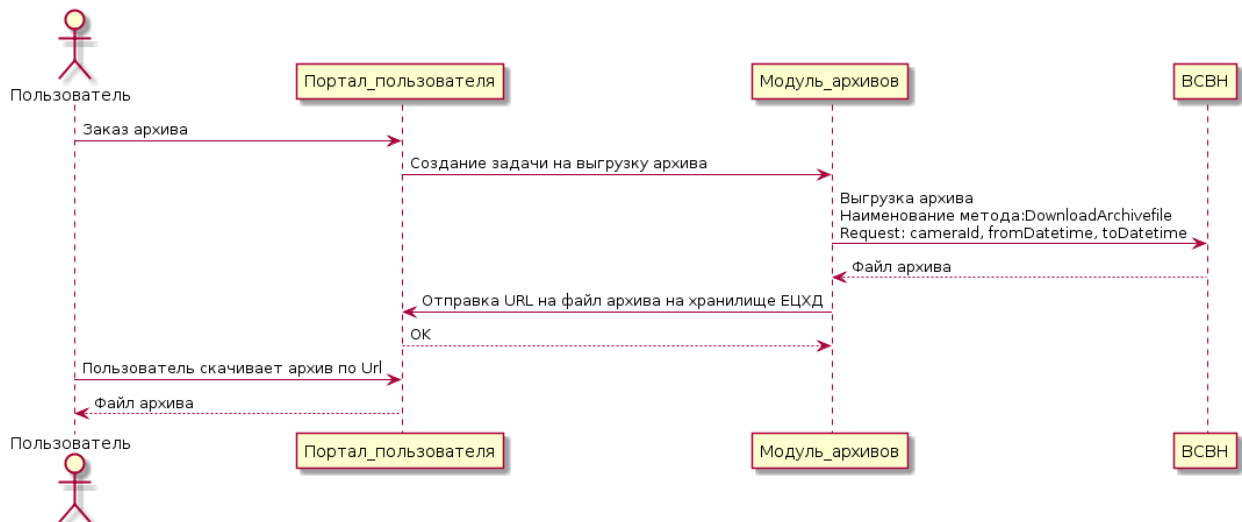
Пользователь

Портал_пользователя

Модуль_архивов

ВСВН

Заказ архива

Создание задачи на выгрузку архива

Выгрузка архива
Наименование метода:DownloadArchivefile
Request: cameraId, fromDatetime, toDatetime

Файл архива

Отправка URL на файл архива на хранилище ЕЦХД

OK

Пользователь скачивает архив по Url

Файл архива

Пользователь

Портал_пользователя

Модуль_архивов

ВСВН